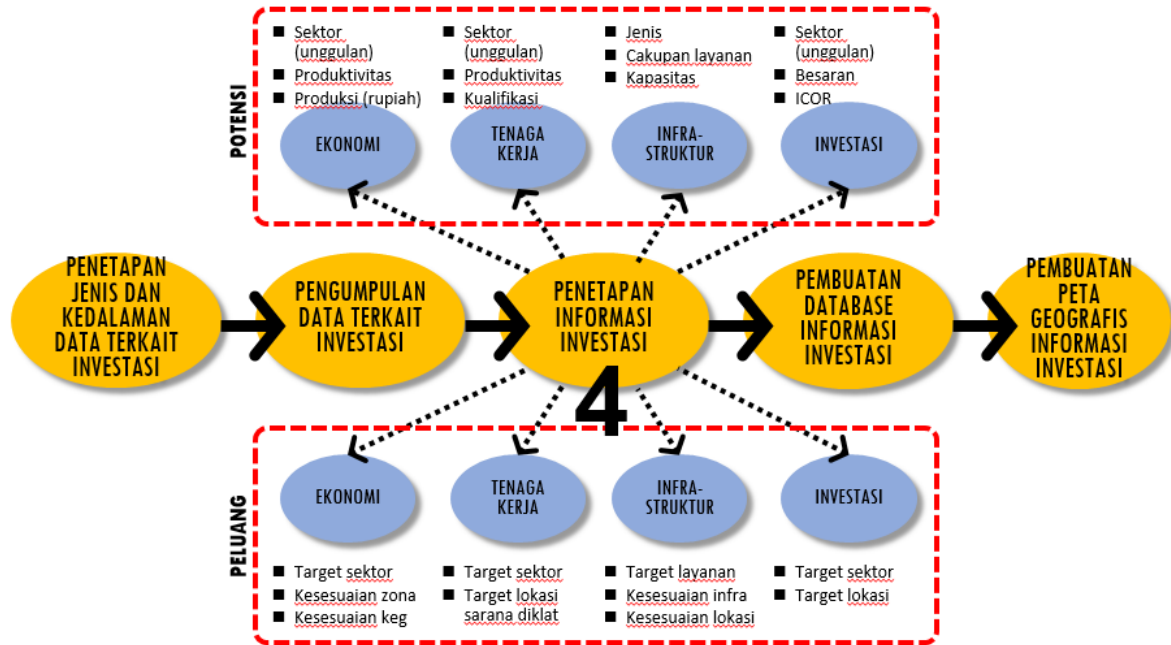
POTENSI

- Sektor (unggulan)
- Produktivitas
- Produksi (rupiah)

EKONOMI

- Sektor (unggulan)
- Produktivitas
- Kualifikasi

TENAGA KERJA

- Jenis
- Cakupan layanan
- Kapasitas

INFRA-STRUKTUR

- Sektor (unggulan)
- Besaran
- ICOR

INVESTASI

PENETAPAN JENIS DAN KEDALAMAN DATA TERKAIT INVESTASI

PENGUMPULAN DATA TERKAIT INVESTASI

PENETAPAN INFORMASI INVESTASI

4

PEMBUATAN DATABASE INFORMASI INVESTASI

PEMBUATAN PETA GEOGRAFIS INFORMASI INVESTASI

PELUANG

EKONOMI

- Target sektor
- Kesesuaian zona
- Kesesuaian keg

TENAGA KERJA

- Target sektor
- Target lokasi sarana diklat

INFRA-STRUKTUR

- Target layanan
- Kesesuaian infra
- Kesesuaian lokasi

INVESTASI

- Target sektor
- Target lokasi